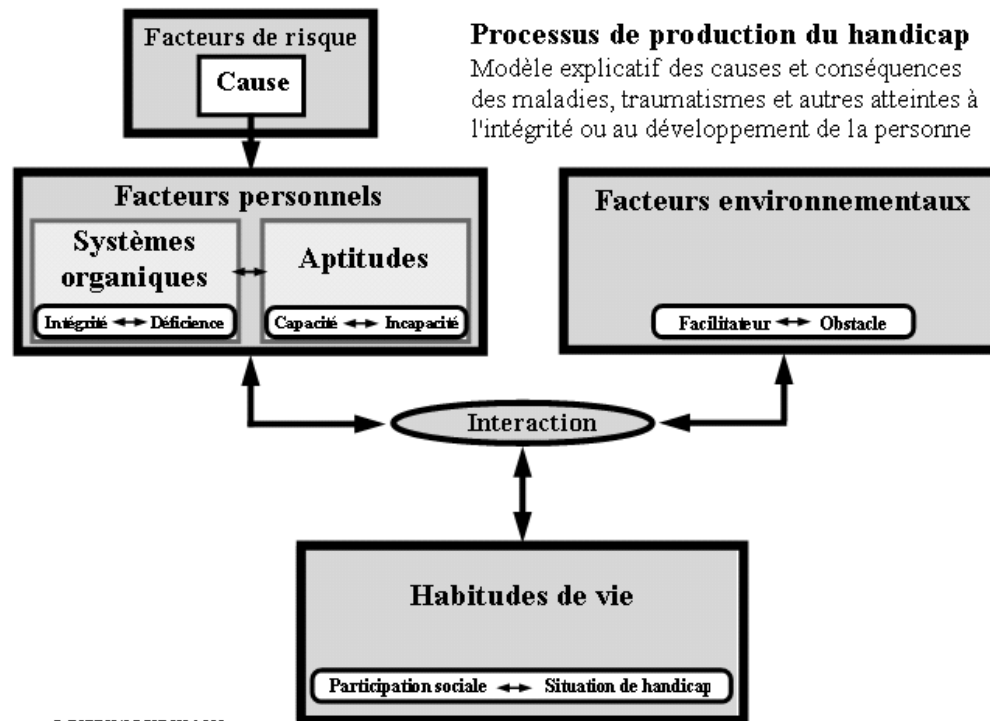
Facteurs de risque

Cause

Processus de production du handicap

Modèle explicatif des causes et conséquences des maladies, traumatismes et autres atteintes à l'intégrité ou au développement de la personne

Facteurs personnels

Systèmes organiques

Intégrité ↔ Déficience

Aptitudes

Capacité ↔ Incapacité

Facteurs environnementaux

Facilitateur ↔ Obstacle

Interaction

Habitudes de vie

Participation sociale ↔ Situation de handicap

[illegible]